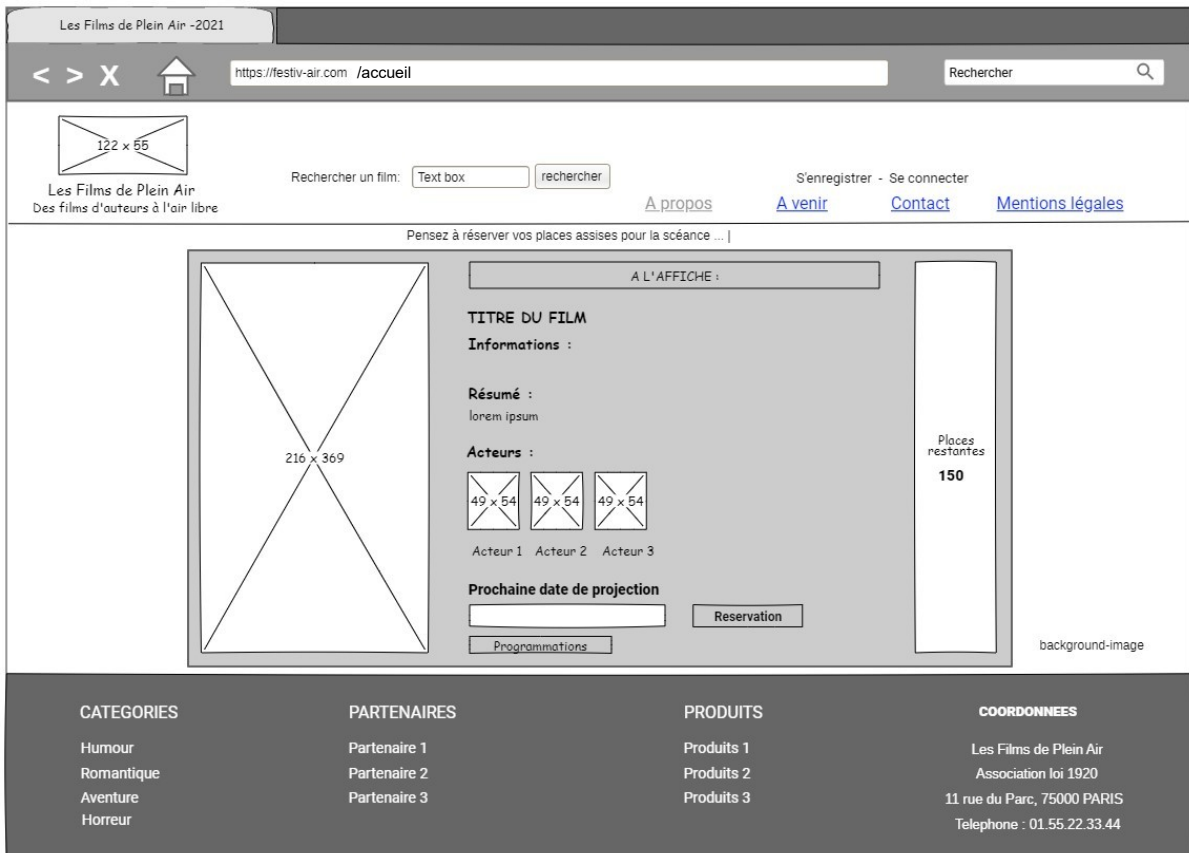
Les Films de Plein Air -2021

< > X

https://festiv-air.com /accueil

Rechercher

122 x 55

Les Films de Plein Air
Des films d'auteurs à l'air libre

Rechercher un film: Text box rechercher

S'enregistrer - Se connecter

A propos A venir Contact Mentions légales

Pensez à réserver vos places assises pour la scéance ... |

216 x 369

A L'AFFICHE :

TITRE DU FILM

Informations :

Résumé :

lorem ipsum

Acteurs :

49 x 54 49 x 54 49 x 54

Acteur 1 Acteur 2 Acteur 3

Prochaine date de projection

Reservation

Programmations

Places restantes

150

background-image

CATEGORIES

Humour

Romantique

Aventure

Horreur

PARTENAIRES

Partenaire 1

Partenaire 2

Partenaire 3

PRODUITS

Produits 1

Produits 2

Produits 3

COORDONNEES

Les Films de Plein Air

Association loi 1920

11 rue du Parc, 75000 PARIS

Telephone : 01.55.22.33.44